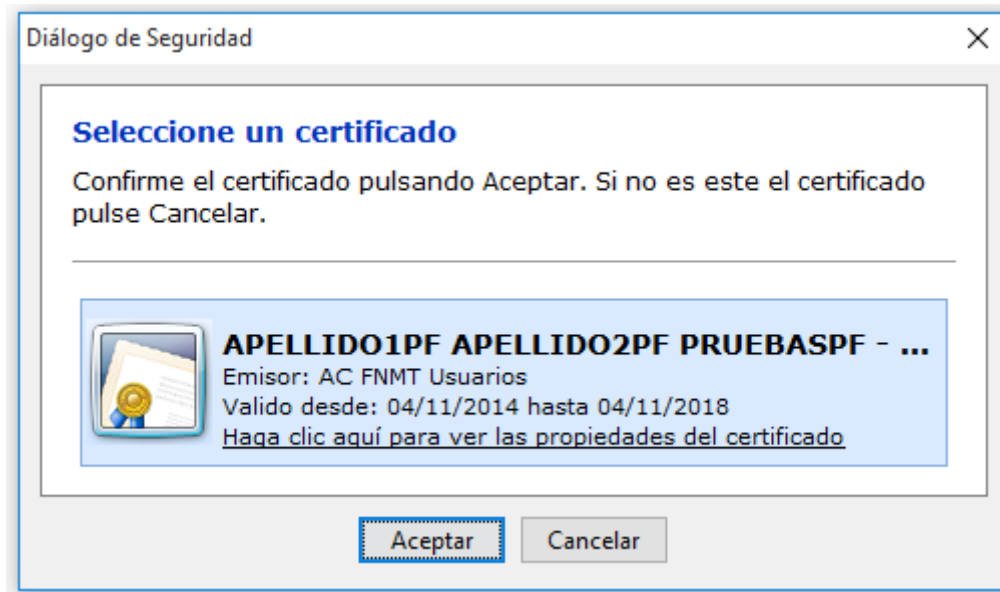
Diálogo de Seguridad

×

Seleccione un certificado

Confirme el certificado pulsando Aceptar. Si no es este el certificado pulse Cancelar.

APELLIDO1PF APELLIDO2PF PRUEBASPF - ...
Emisor: AC FNMT Usuarios
Valido desde: 04/11/2014 hasta 04/11/2018
Haga clic aquí para ver las propiedades del certificado

Aceptar

Cancelar